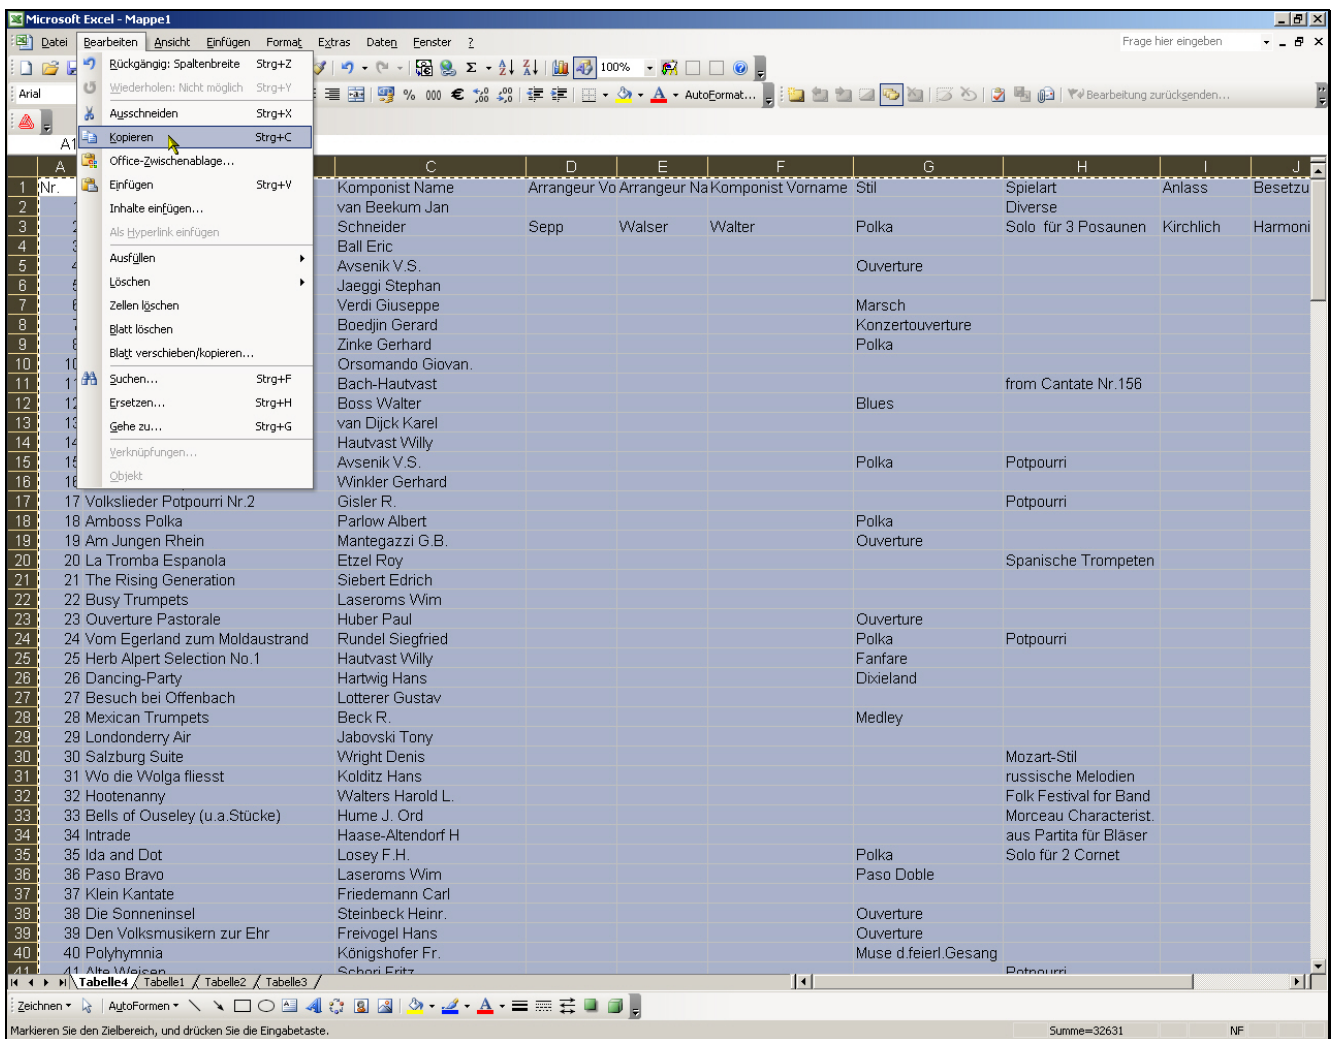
Microsoft Excel - Mappe1

Datei Bearbeiten Ansicht Einfügen Format Extras Daten Fenster ?

Frage hier eingeben

Arial

100%

AutoFormat...

Bearbeitung zurücksenden...

A1

Rückgängig: Spaltenbreite Strg+Z
Wiederholen: Nicht möglich Strg+Y
Ausschneiden Strg+X
Kopieren Strg+C
Office-Zwischenablage...
Einfügen Strg+V
Inhalte einfügen...
Als Hyperlink einfügen
Ausfüllen
Löschen
Zellen löschen
Blatt löschen
Blatt verschieben/kopieren...
Suchen... Strg+F
Ersetzen... Strg+H
Gehe zu... Strg+G
Verknüpfungen...
Objekt

| | A | C | D | E | F | G | H | I | J |
|---|---|---|---|---|---|---|---|---|---|
| 1 | Nr. | Komponist Name | Arrangeur Vo | Arrangeur Na | Komponist Vorname | Stil | Spielart | Anlass | Besetzu |
| 2 | | van Beekum Jan | | | | | Diverse | | |
| 3 | | Schneider | Sepp | Walser | Walter | Polka | Solo für 3 Posaunen | Kirchlich | Harmoni |
| 4 | | Ball Eric | | | | | | | |
| 5 | | Avsenik V.S. | | | | Ouverture | | | |
| 6 | | Jaeggi Stephan | | | | | | | |
| 7 | | Verdi Giuseppe | | | | Marsch | | | |
| 8 | | Boedjin Gerard | | | | Konzertouverture | | | |
| 9 | | Zinke Gerhard | | | | Polka | | | |
| 10 | 10 | Orsomando Giovan. | | | | | | | |
| 11 | 11 | Bach-Hautvast | | | | | from Cantate Nr.156 | | |
| 12 | 12 | Boss Walter | | | | Blues | | | |
| 13 | 13 | van Dijck Karel | | | | | | | |
| 14 | 14 | Hautvast Willy | | | | | | | |
| 15 | 15 | Avsenik V.S. | | | | Polka | Potpourri | | |
| 16 | 16 | Winkler Gerhard | | | | | | | |
| 17 | 17 Volkslieder Potpourri Nr.2 | Gisler R. | | | | | Potpourri | | |
| 18 | 18 Amboss Polka | Parlow Albert | | | | Polka | | | |
| 19 | 19 Am Jungen Rhein | Mantegazzi G.B. | | | | Ouverture | | | |
| 20 | 20 La Tromba Espanola | Etzel Roy | | | | | Spanische Trompeten | | |
| 21 | 21 The Rising Generation | Siebert Edrich | | | | | | | |
| 22 | 22 Busy Trumpets | Laseroms Wim | | | | | | | |
| 23 | 23 Ouverture Pastorale | Huber Paul | | | | Ouverture | | | |
| 24 | 24 Vom Egerland zum Moldaustrand | Rundel Siegfried | | | | Polka | Potpourri | | |
| 25 | 25 Herb Alpert Selection No.1 | Hautvast Willy | | | | Fanfare | | | |
| 26 | 26 Dancing-Party | Hartwig Hans | | | | Dixieland | | | |
| 27 | 27 Besuch bei Offenbach | Lotterer Gustav | | | | | | | |
| 28 | 28 Mexican Trumpets | Beck R. | | | | Medley | | | |
| 29 | 29 Londonderry Air | Jabovski Tony | | | | | | | |
| 30 | 30 Salzburg Suite | Wright Denis | | | | | Mozart-Stil | | |
| 31 | 31 Wo die Wolga fliesst | Kolditz Hans | | | | | russische Melodien | | |
| 32 | 32 Hootenanny | Walters Harold L. | | | | | Folk Festival for Band | | |
| 33 | 33 Bells of Ouseley (u.a.Stücke) | Hume J. Ord | | | | | Morceau Characterist. | | |
| 34 | 34 Intrade | Haase-Altendorf H | | | | | aus Partita für Bläser | | |
| 35 | 35 Ida and Dot | Losey F.H. | | | | Polka | Solo für 2 Cornet | | |
| 36 | 36 Paso Bravo | Laseroms Wim | | | | Paso Doble | | | |
| 37 | 37 Klein Kantate | Friedemann Carl | | | | | | | |
| 38 | 38 Die Sonneninsel | Steinbeck Heinr. | | | | Ouverture | | | |
| 39 | 39 Den Volksmusikern zur Ehr | Freivogel Hans | | | | Ouverture | | | |
| 40 | 40 Polyhymnia | Königshofer Fr. | | | | Muse d.feierl.Gesang | | | |
| 41 | 41 Alte Weisen | Schori Fritz | | | | | Potpourri | | |

Tabelle4 Tabelle1 Tabelle2 Tabelle3

Zeichnen AutoFormen

Markieren Sie den Zielbereich, und drücken Sie die Eingabetaste. Summe=32631 NF